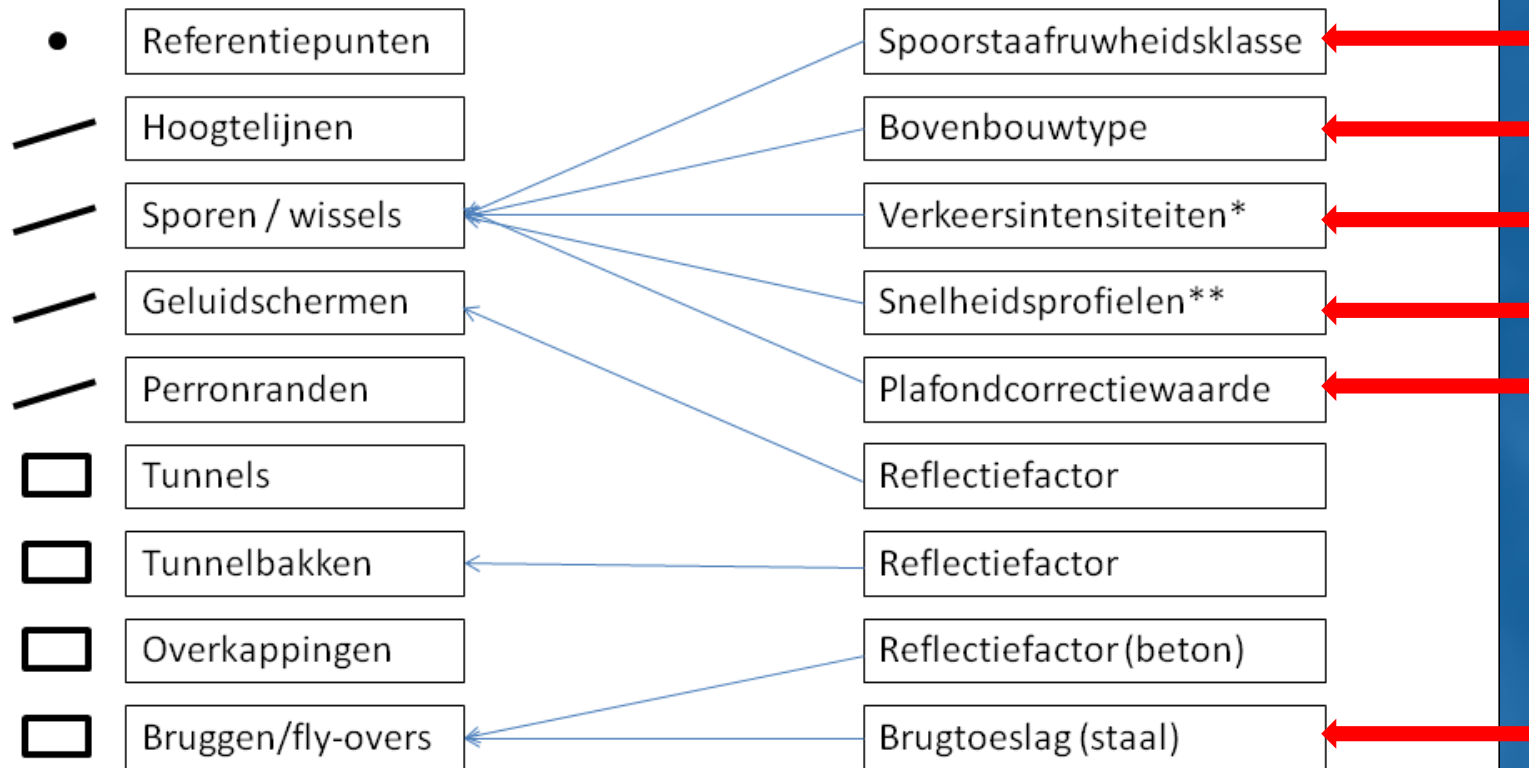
Referentiepunten
Hoogtelijnen
Sporen / wissels
Geluidschermen
Perronranden
Tunnels
Tunnelbakken
Overkappingen
Bruggen/fly-overs

Spoorstaafruwheidsklasse
Bovenbouwtype
Verkeersintensiteiten*
Snelheidsprofielen**
Plafondcorrectiewaarde
Reflectiefactor
Reflectiefactor
Reflectiefactor (beton)
Brugtoeslag (staal)